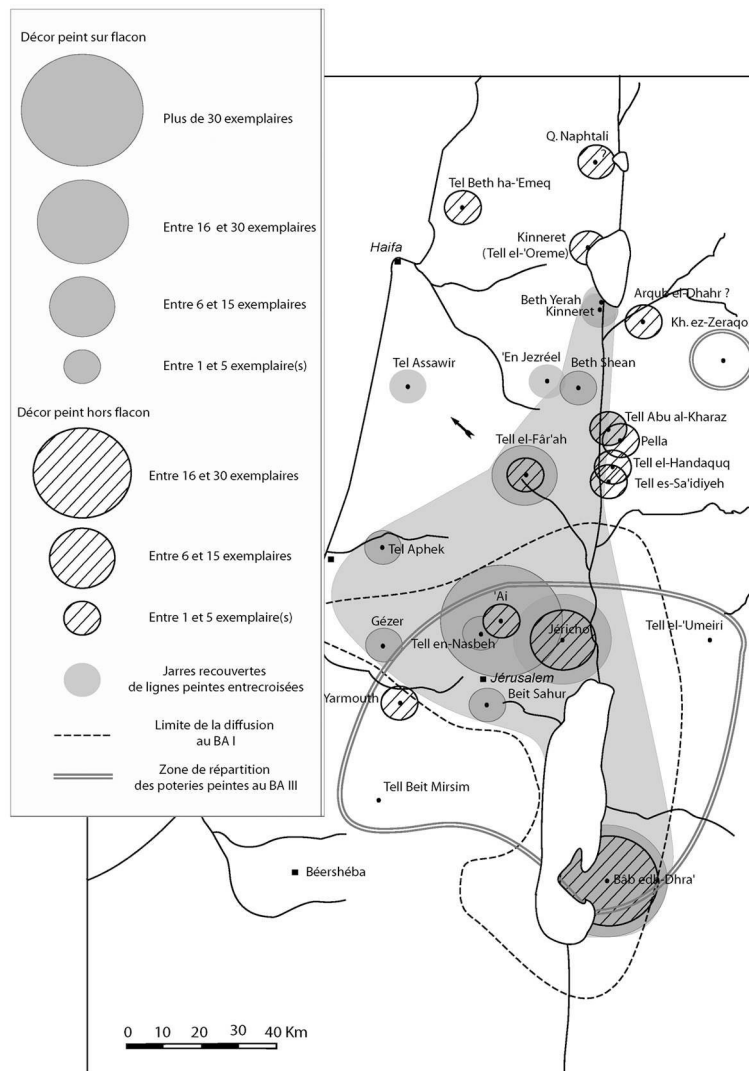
Décor peint sur flacon

Plus de 30 exemplaires

Entre 16 et 30 exemplaires

Entre 6 et 15 exemplaires

Entre 1 et 5 exemplaire(s)

Décor peint hors flacon

Entre 16 et 30 exemplaires

Entre 6 et 15 exemplaires

Entre 1 et 5 exemplaire(s)

Jarres recouvertes de lignes peintes entrecroisées

Limite de la diffusion au BA I

Zone de répartition des poteries peintes au BA III

Q. Naphtali
Tel Beth ha-'Emeq
Kinneret (Tell el-'Oreme)
Haifa
Beth Yerah
Kinneret
Arqub el-Dhahr ?
Kh. ez-Zeraqon
Tel Assawir
'En Jezréel
Beth Shean
Tell Abu al-Kharaz
Pella
Tell el-Fâr'ah
Tell el-Handaquq
Tell es-Sa'idiyeh
Tel Aphek
'Ai
Gézer
Tell en-Nasbeh
Jéricho
Tell el-'Umeiri
Jérusalem
Beit Sahur
Yarmouth
Tell Beit Mirsim
Béershéba
Bâb edh-Dhra'

0 10 20 30 40 Km